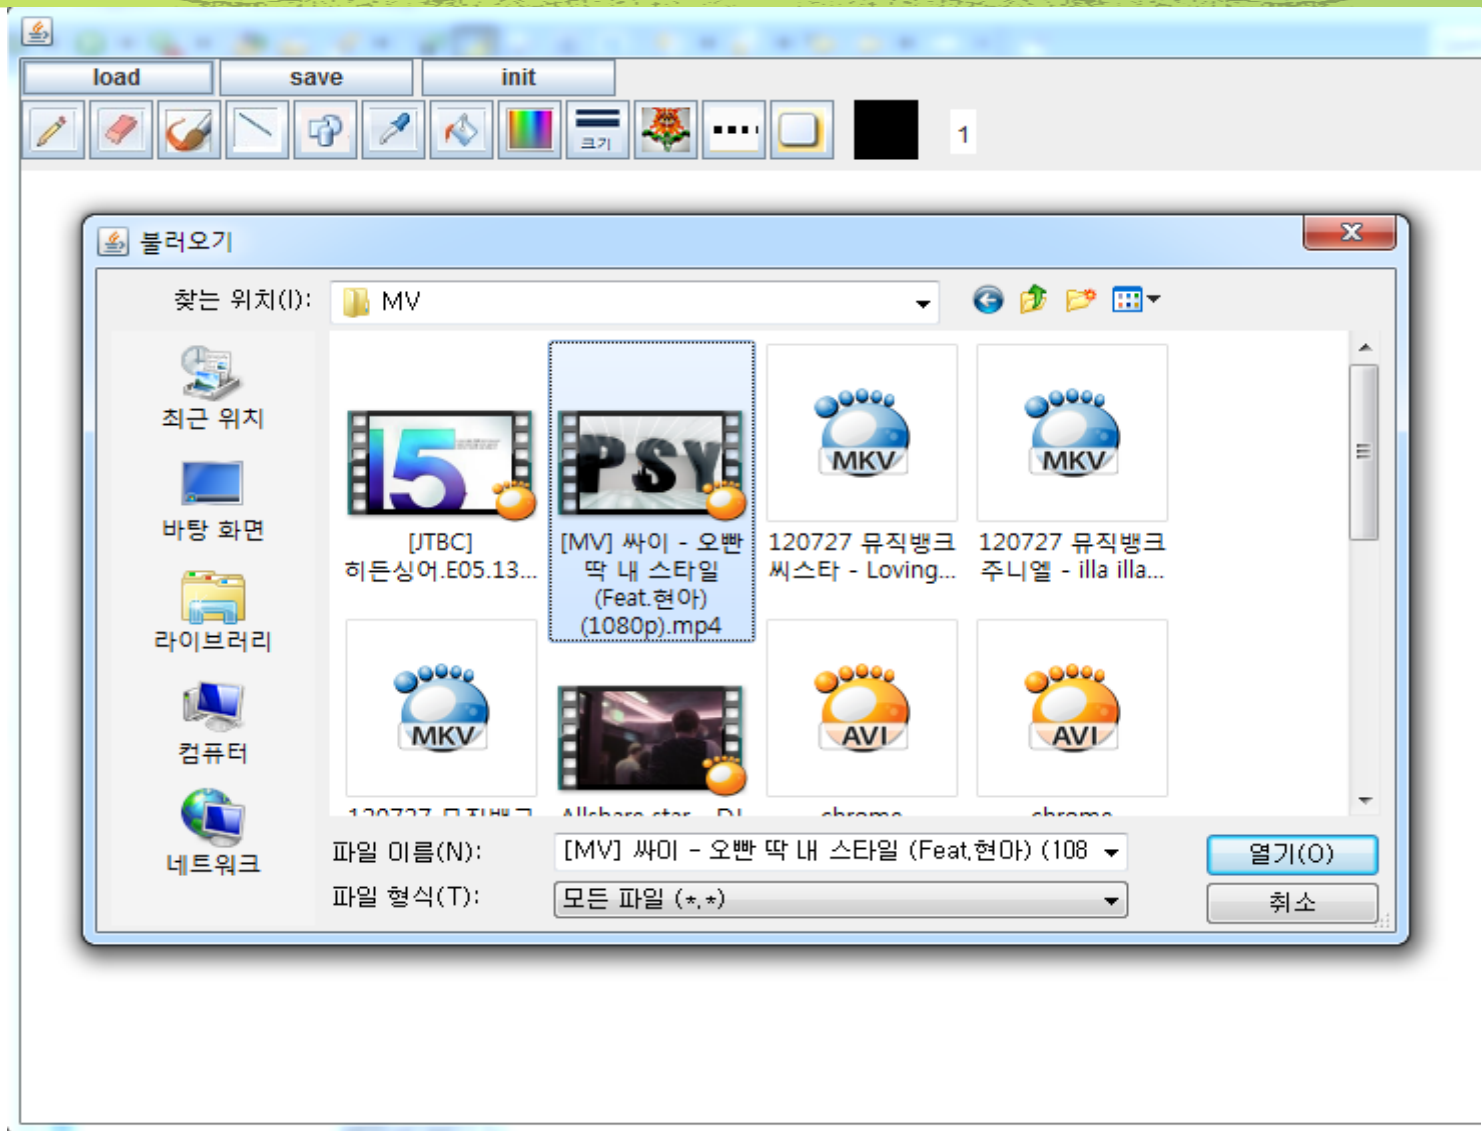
load save init

크기

1

불러오기

찾는 위치(I): MV

최근 위치

바탕 화면

라이브러리

컴퓨터

네트워크

[JTBC] 히든싱어.E05.13...

[MV] 싸이 - 오빤 딱 내 스타일 (Feat.현아) (1080p).mp4

120727 뮤직뱅크 씨스타 - Loving...

120727 뮤직뱅크 주니엘 - illa illa...

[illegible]

Allshare star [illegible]

chrome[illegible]

chrome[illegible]

파일 이름(N): [MV] 싸이 - 오빤 딱 내 스타일 (Feat.현아) (108

파일 형식(T): 모든 파일 (*.*)

열기(O)

취소